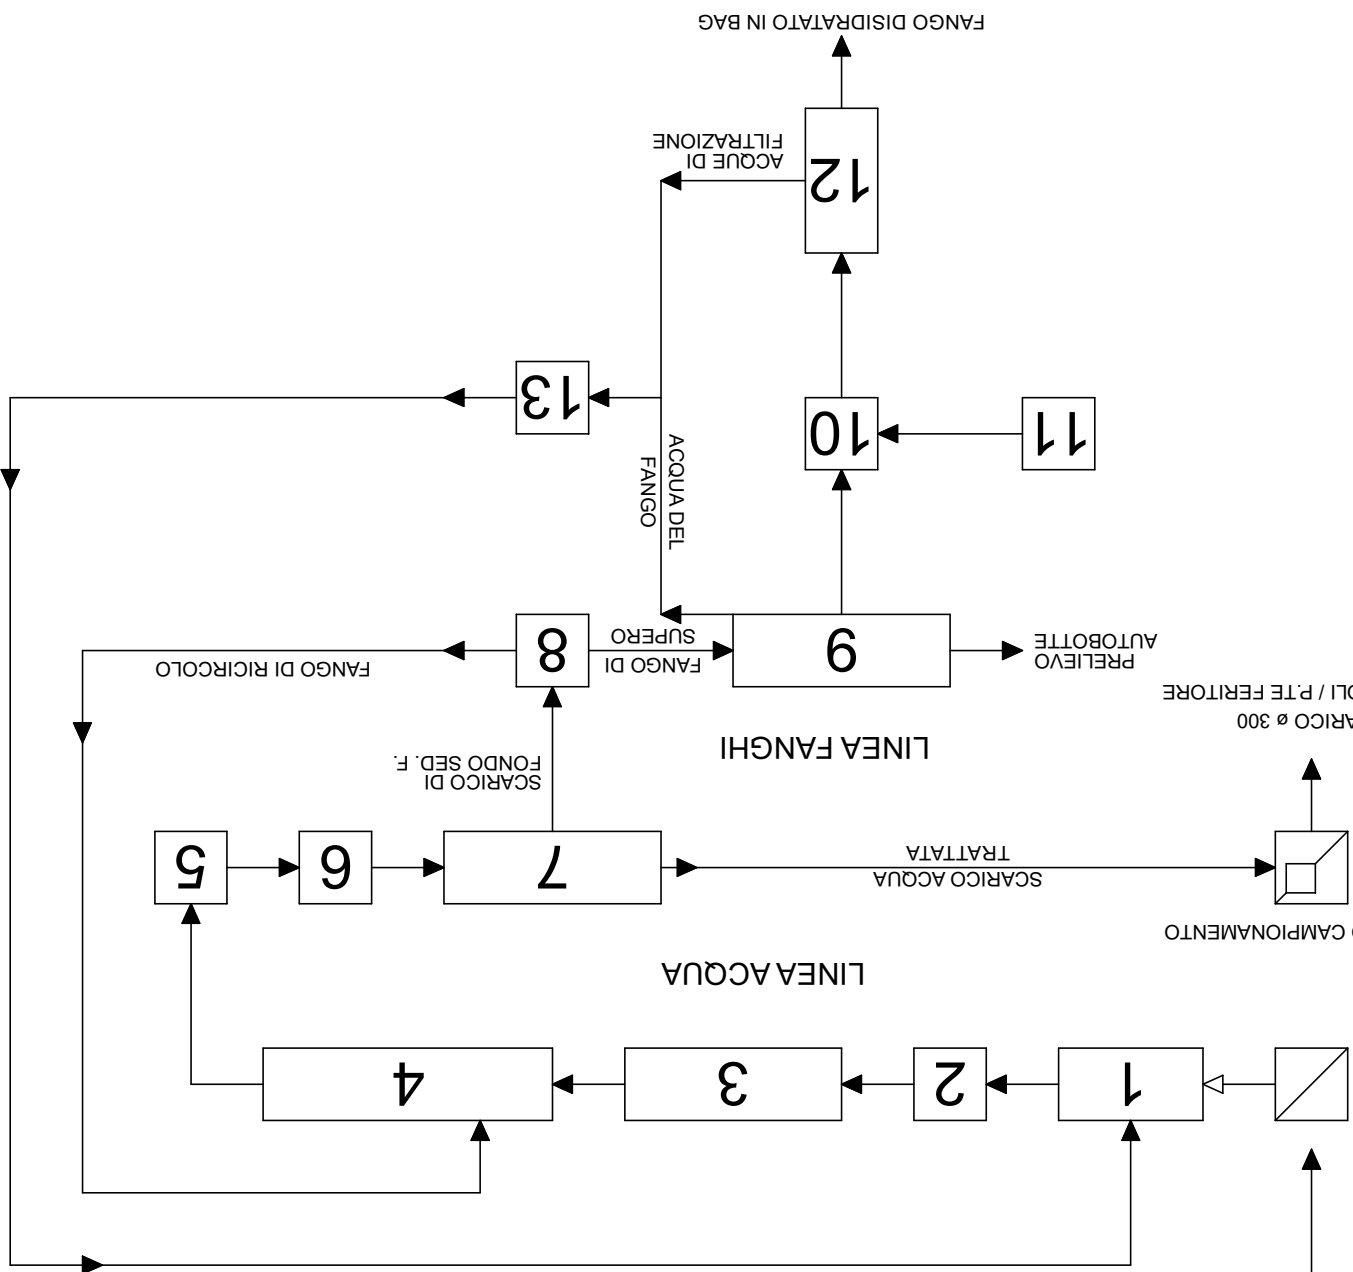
FANGO DISIDRATATO IN BAG

12

ACQUE DI FILTRAZIONE

13

11

10

ACQUA DEL FANGO

9

FANGO DI SUPERO

8

PRELIEVO AUTOBOTTE

FANGO DI RICIRCOLO

ARICO ø 300
OLI / P.TE FERITORE

LINEA FANGHI

SCARICO DI FONDO SED. F.

5

6

7

SCARICO ACQUA TRATTATA

O CAMPIONAMENTO

LINEA ACQUA

4

3

2

1